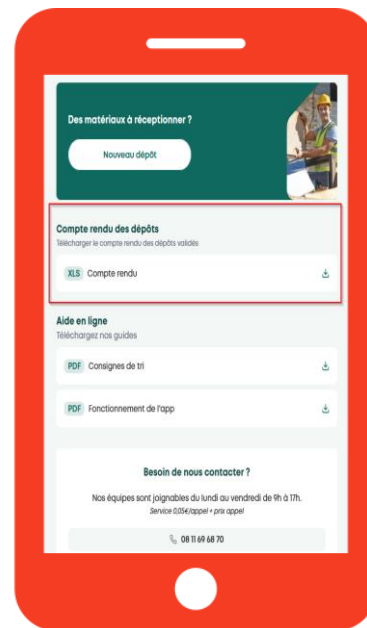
Des matériaux à réceptionner ?

Nouveau dépôt

Compte rendu des dépôts
Télécharger le compte rendu des dépôts validés

XLS Compte rendu

Aide en ligne
Téléchargez nos guides

PDF Consignes de tri

PDF Fonctionnement de l'app

Besoin de nous contacter ?

Nos équipes sont joignables du lundi au vendredi de 9h à 17h.
Service 0,05€/appel + prix appel

08 11 69 68 70